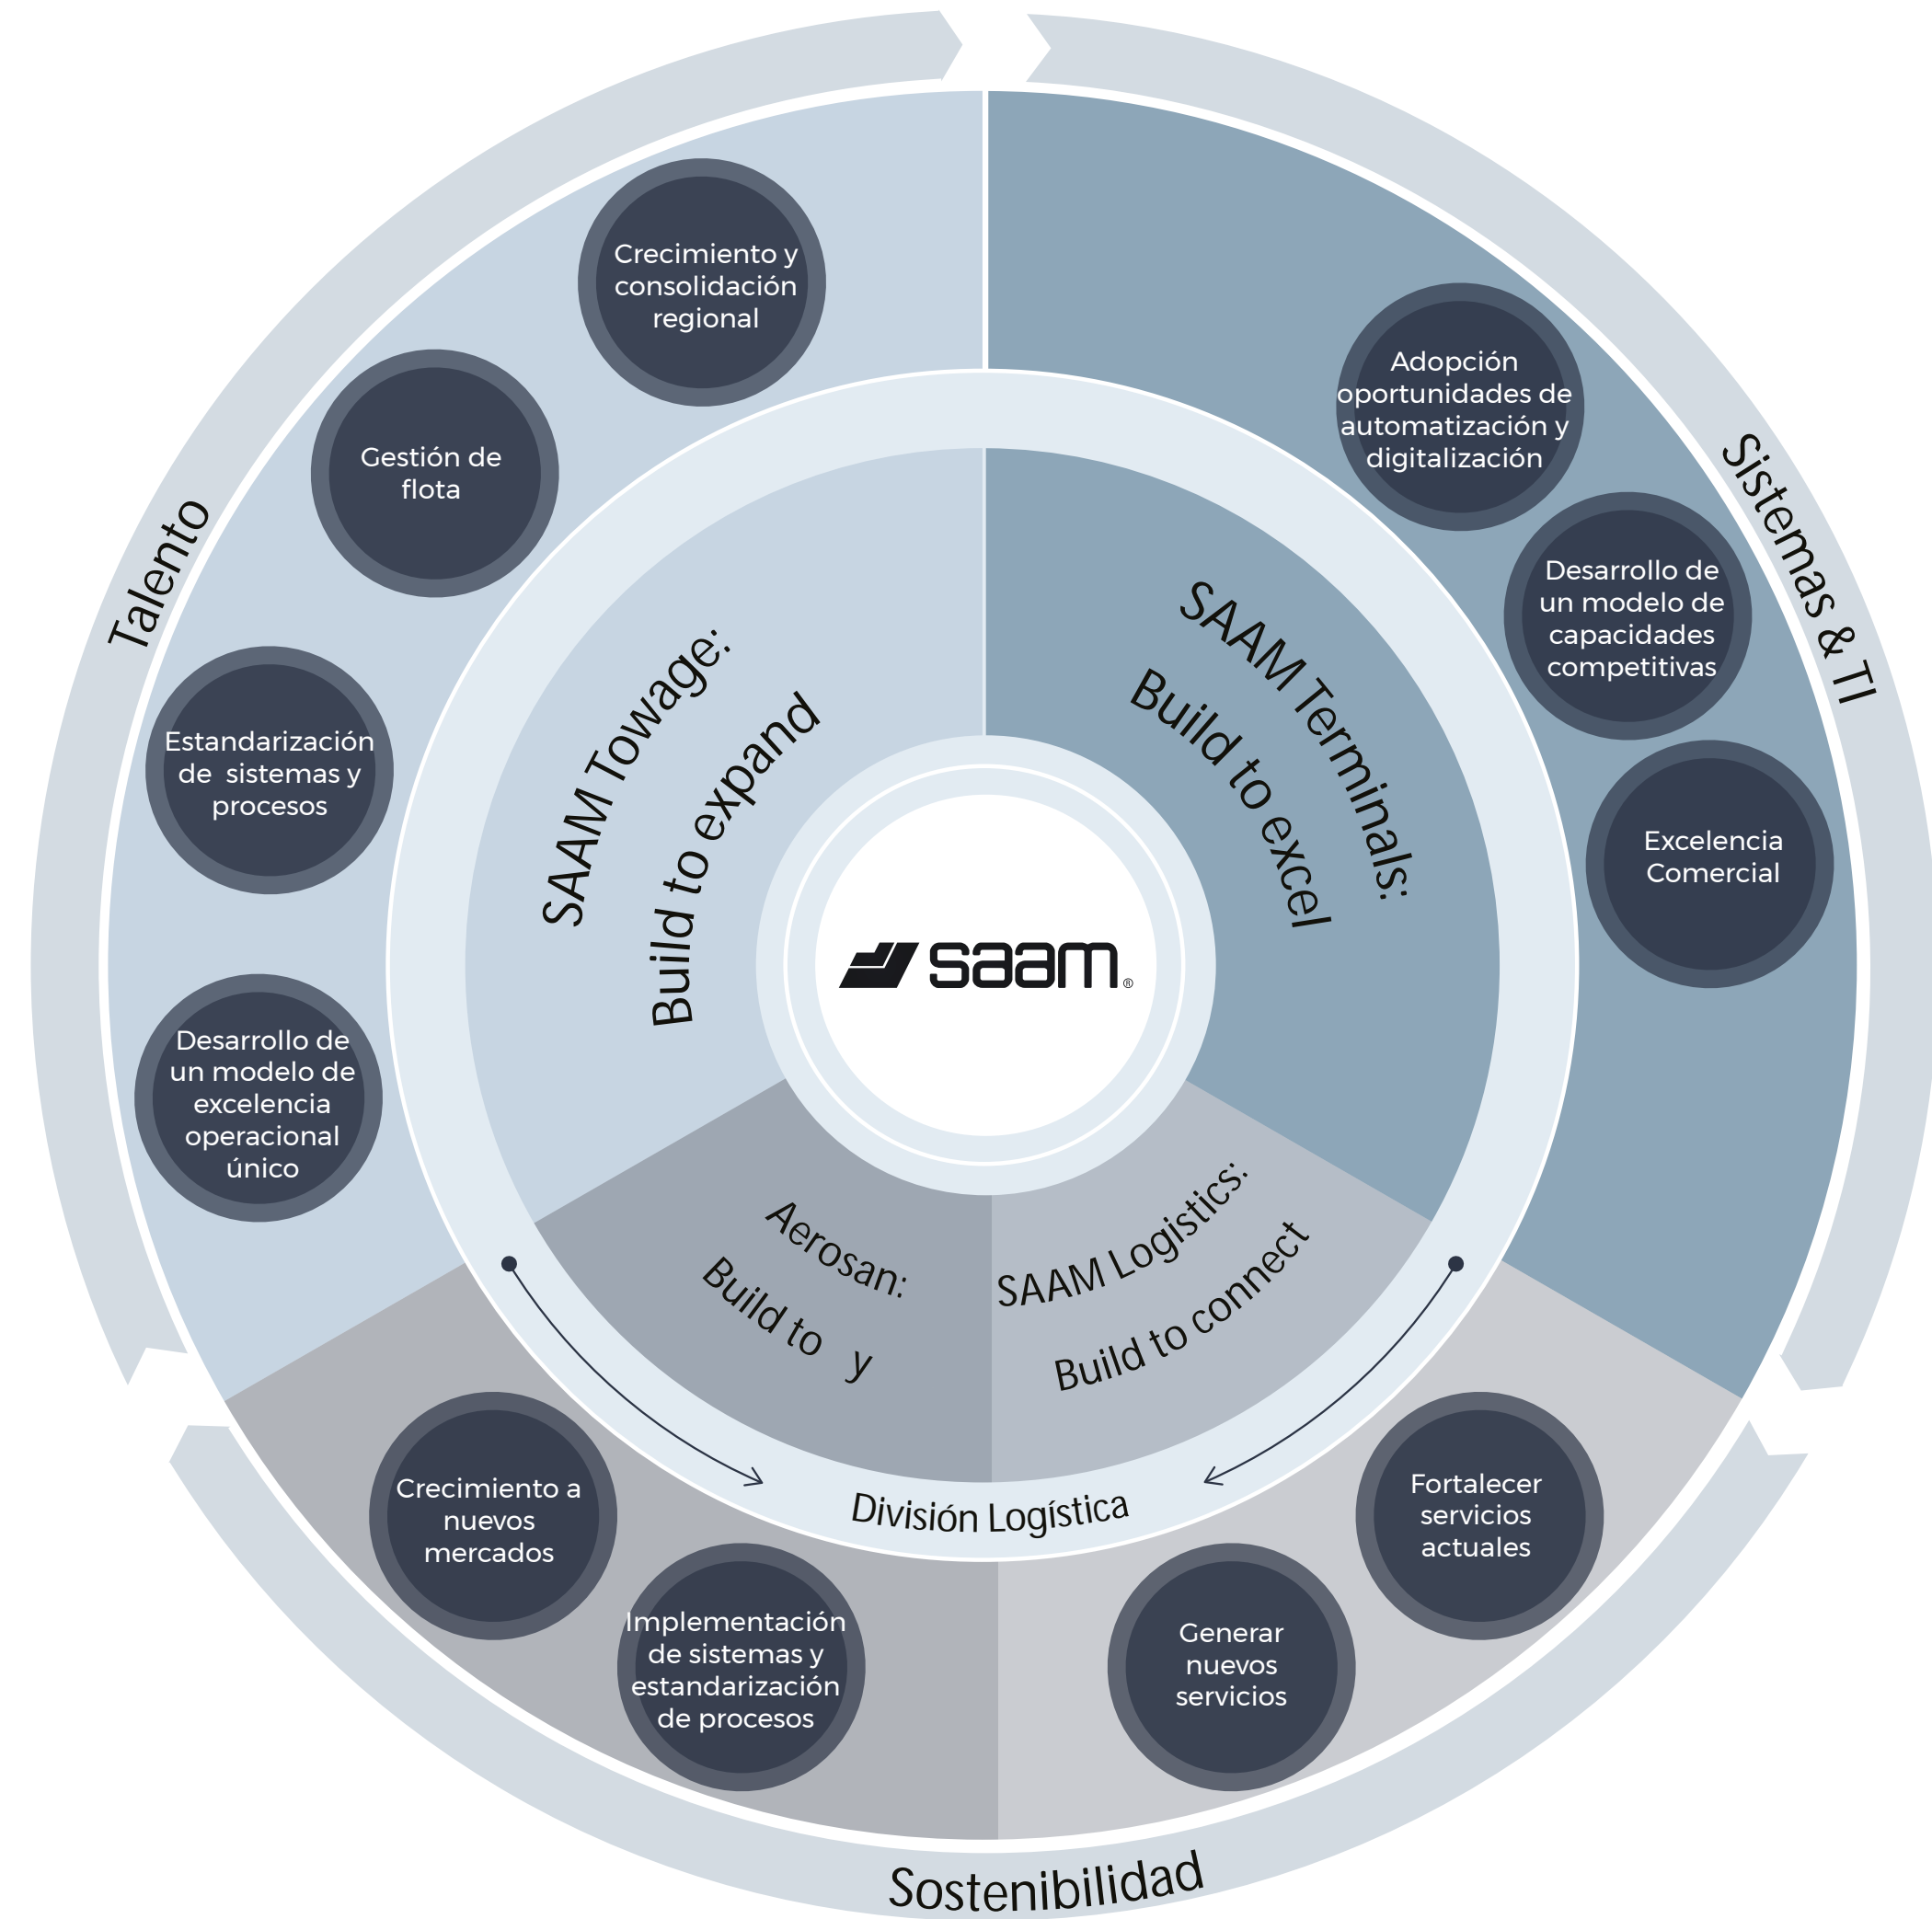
Talento

Sistemas & TI

Sostenibilidad

Crecimiento y consolidación regional

Gestión de flota

Estandarización de sistemas y procesos

Desarrollo de un modelo de excelencia operacional único

Adopción oportunidades de automatización y digitalización

Desarrollo de un modelo de capacidades competitivas

Excelencia Comercial

SAAM Towage:
Build to expand

SAAM Terminals:
Build to excel

saam®

Aerosan:
Build to y

SAAM Logistics:
Build to connect

División Logística

Crecimiento a nuevos mercados

Implementación de sistemas y estandarización de procesos

Generar nuevos servicios

Fortalecer servicios actuales